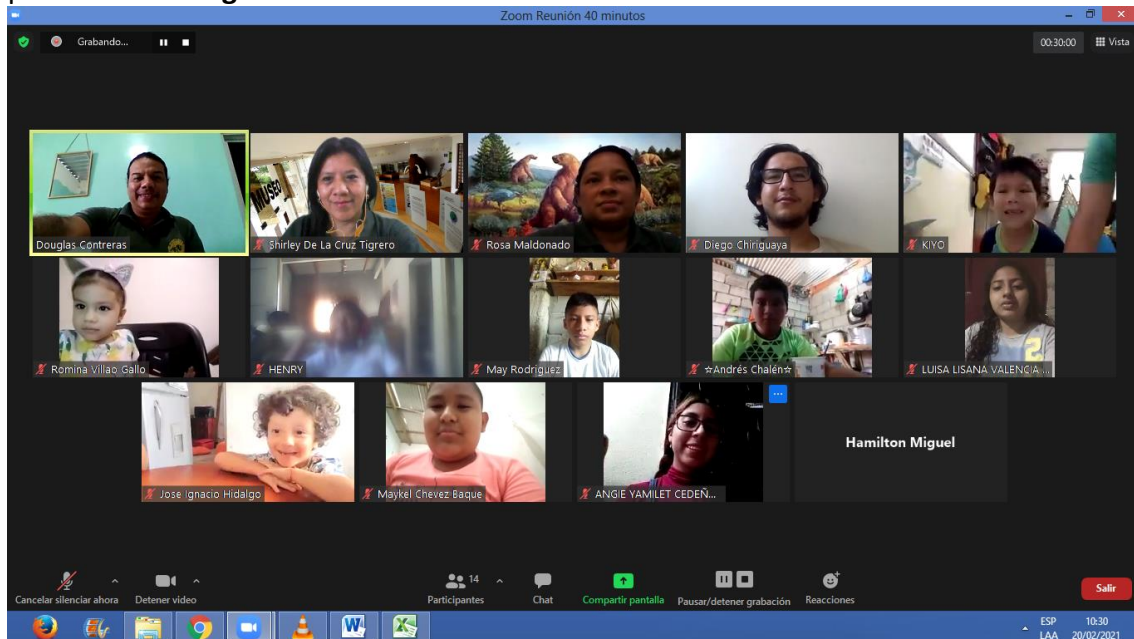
Zoom Reunión 40 minutos

Grabando...

00:30:00

Vista

Douglas Contreras

Shirley De La Cruz Tigrero

Rosa Maldonado

Diego Chiriguaya

KIYO

Romina Villao Gallo

HENRY

May Rodriguez

☆Andrés Chalén☆

LUISA LISANA VALENCIA ...

Jose Ignacio Hidalgo

Maykel Chevez Baque

ANGIE YAMILET CEDEÑ...

Hamilton Miguel

Cancelar silenciar ahora

Detener video

14

Participantes

Chat

Compartir pantalla

Pausar/detener grabación

Reacciones

Salir

ESP
LAA

10:30
20/02/2021